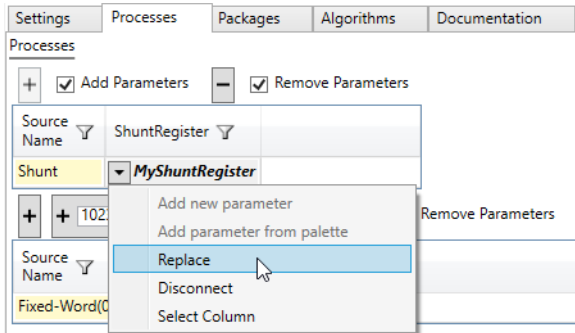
Settings
Processes
Packages
Algorithms
Documentation

Processes

+ Add Parameters
− Remove Parameters

| Source Name | ShuntRegister |
|---|---|
| Shunt | MyShuntRegister |

+ + 102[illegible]
Remove Parameters

Add new parameter
Add parameter from palette
Replace
Disconnect
Select Column

| Source Name |
|---|
| Fixed-Word(0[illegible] |